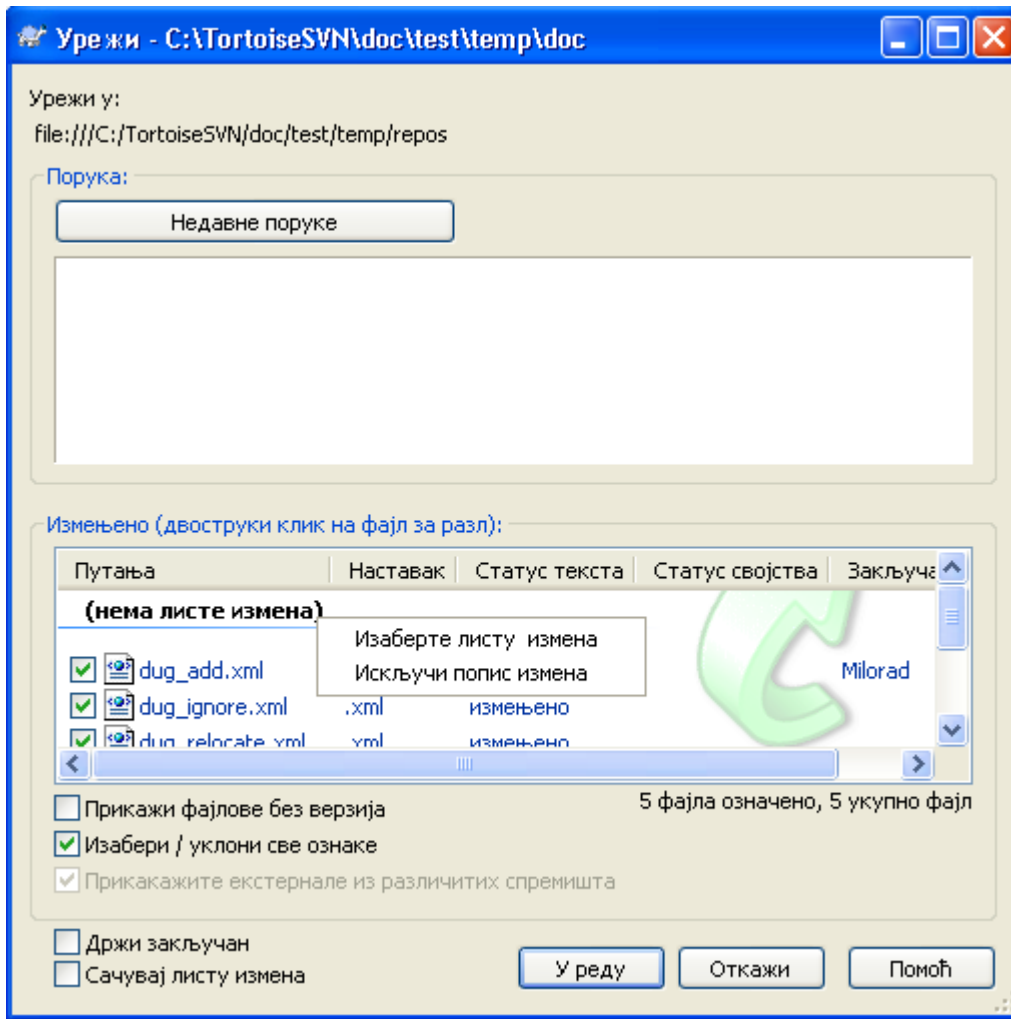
Уре жи - C:\TortoiseSVN\doc\test\temp\doc

Урежи у:
file:///C:/TortoiseSVN/doc/test/temp/repos

Порука:

Недавне поруке

Измењено (двоструки клик на фајл за разл):

| Путања | Наставак | Статус текста | Статус својства | Закључа |
|---|---|---|---|---|
| (нема листе измена) | | | | |
| dug_add.xml | | | | Milorad |
| dug_ignore.xml | .xml | измењено | | |
| dug_relocate.xml | .xml | измењено | | |

Изаберте листу измена
Искључи попис измена

Прикажи фајлове без верзија
Изабери / уклони све ознаке
Прикакажите екстернале из различитих спремишта

5 фајла означено, 5 укупно фајл

Држи закључан
Сачувај листу измена

У реду
Откажи
Помоћ